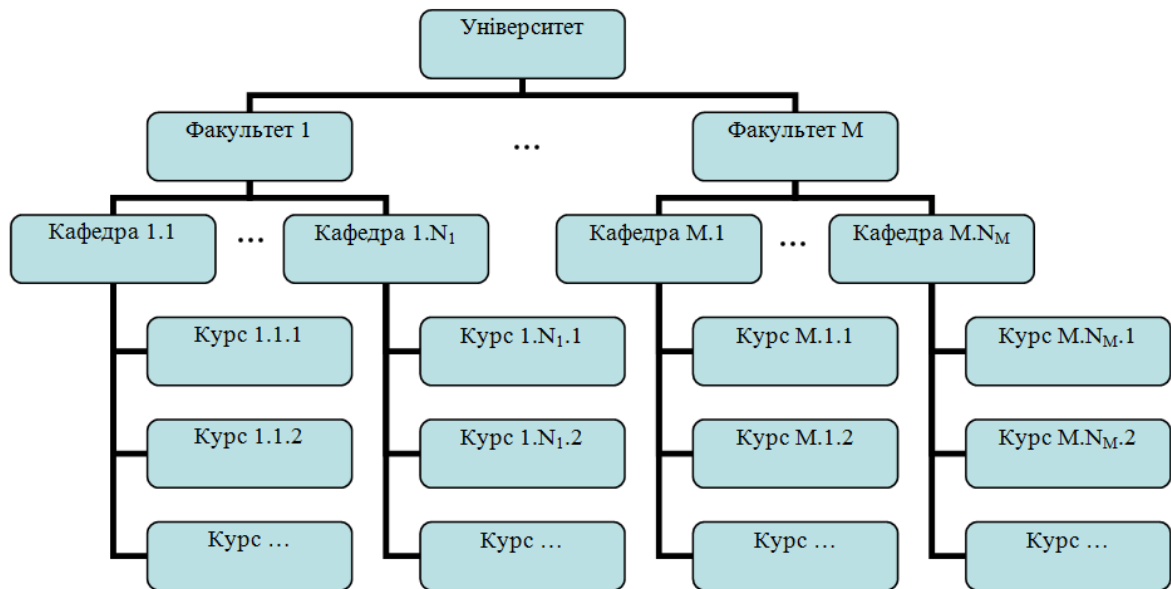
Університет

Факультет 1

…

Факультет М

Кафедра 1.1

…

Кафедра 1.$N_1$

Кафедра М.1

…

Кафедра М.$N_M$

Курс 1.1.1

Курс 1.1.2

Курс …

Курс 1.$N_1$.1

Курс 1.$N_1$.2

Курс …

Курс М.1.1

Курс М.1.2

Курс …

Курс М.$N_M$.1

Курс М.$N_M$.2

Курс …